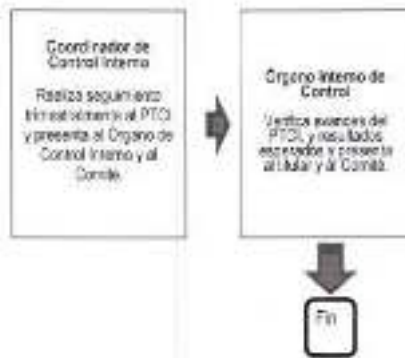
Coordinador de Control Interno

Realiza seguimiento trimestralmente al PTCI y presenta al Órgano de Control Interno y al Comité.

Órgano Interno de Control

Verifica avances del PTCI, y resultados esperados y presenta al titular y al Comité.

Fin